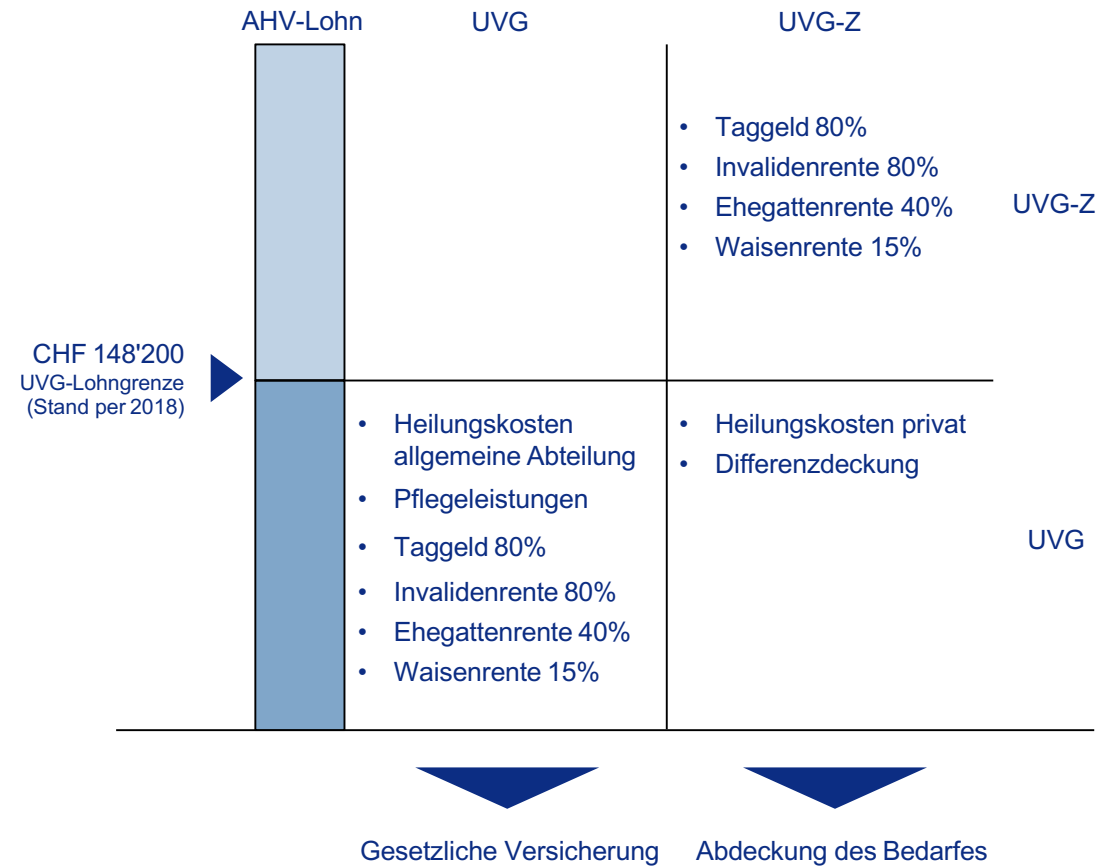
AHV-Lohn UVG UVG-Z

• Taggeld 80%
• Invalidenrente 80%
• Ehegattenrente 40%
• Waisenrente 15%

UVG-Z

CHF 148'200
UVG-Lohngrenze
(Stand per 2018)

• Heilungskosten allgemeine Abteilung
• Pflegeleistungen
• Taggeld 80%
• Invalidenrente 80%
• Ehegattenrente 40%
• Waisenrente 15%

• Heilungskosten privat
• Differenzdeckung

UVG

Gesetzliche Versicherung

Abdeckung des Bedarfes